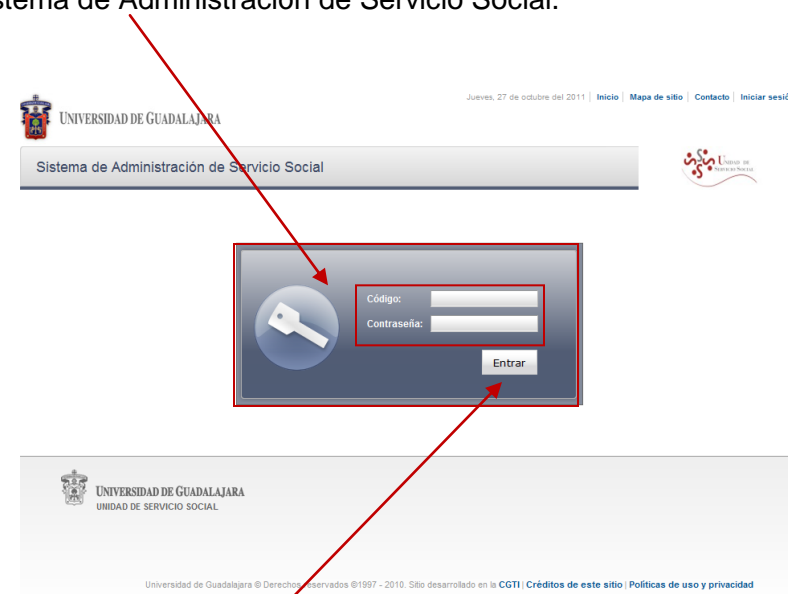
stema de Administración de Servicio Social.

Jueves, 27 de octubre del 2011 | Inicio | Mapa de sitio | Contacto | Iniciar sesió

UNIVERSIDAD DE GUADALAJARA

Sistema de Administración de Servicio Social

Unidad de Servicio Social

Código:

Contraseña:

Entrar

UNIVERSIDAD DE GUADALAJARA
UNIDAD DE SERVICIO SOCIAL

Universidad de Guadalajara © Derechos reservados ©1997 - 2010. Sitio desarrollado en la CGTI | Créditos de este sitio | Políticas de uso y privacidad